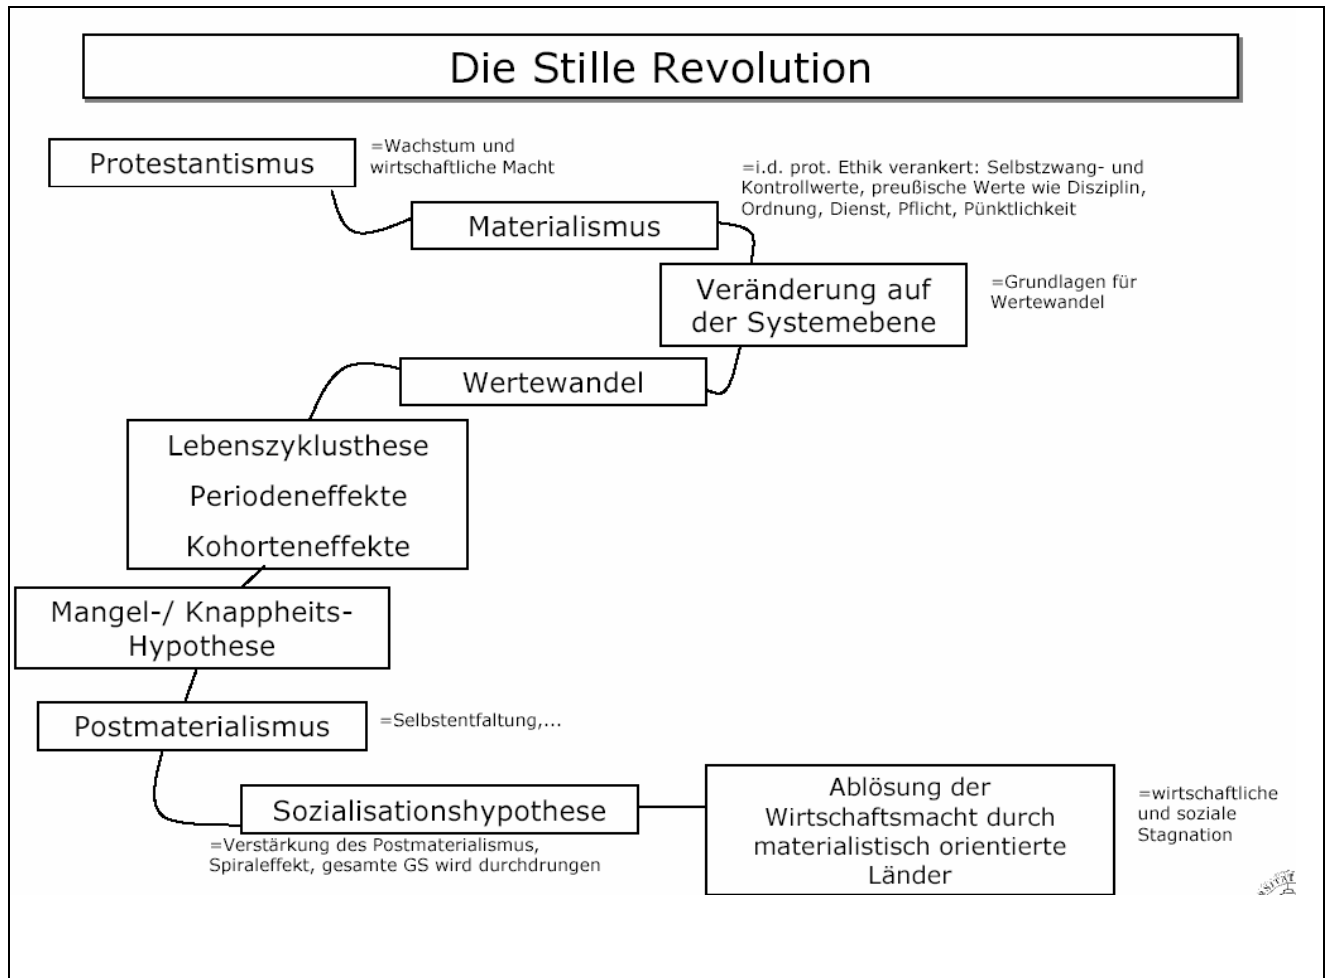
Die Stille Revolution

Protestantismus

=Wachstum und wirtschaftliche Macht

Materialismus

=i.d. prot. Ethik verankert: Selbstzwang- und Kontrollwerte, preußische Werte wie Disziplin, Ordnung, Dienst, Pflicht, Pünktlichkeit

Veränderung auf der Systemebene

=Grundlagen für Wertewandel

Wertewandel

Lebenszyklusthese
Periodeneffekte
Kohorteneffekte

Mangel-/ Knappheits-Hypothese

Postmaterialismus

=Selbstentfaltung,...

Sozialisationshypothese

=Verstärkung des Postmaterialismus, Spiraleffekt, gesamte GS wird durchdrungen

Ablösung der Wirtschaftsmacht durch materialistisch orientierte Länder

=wirtschaftliche und soziale Stagnation